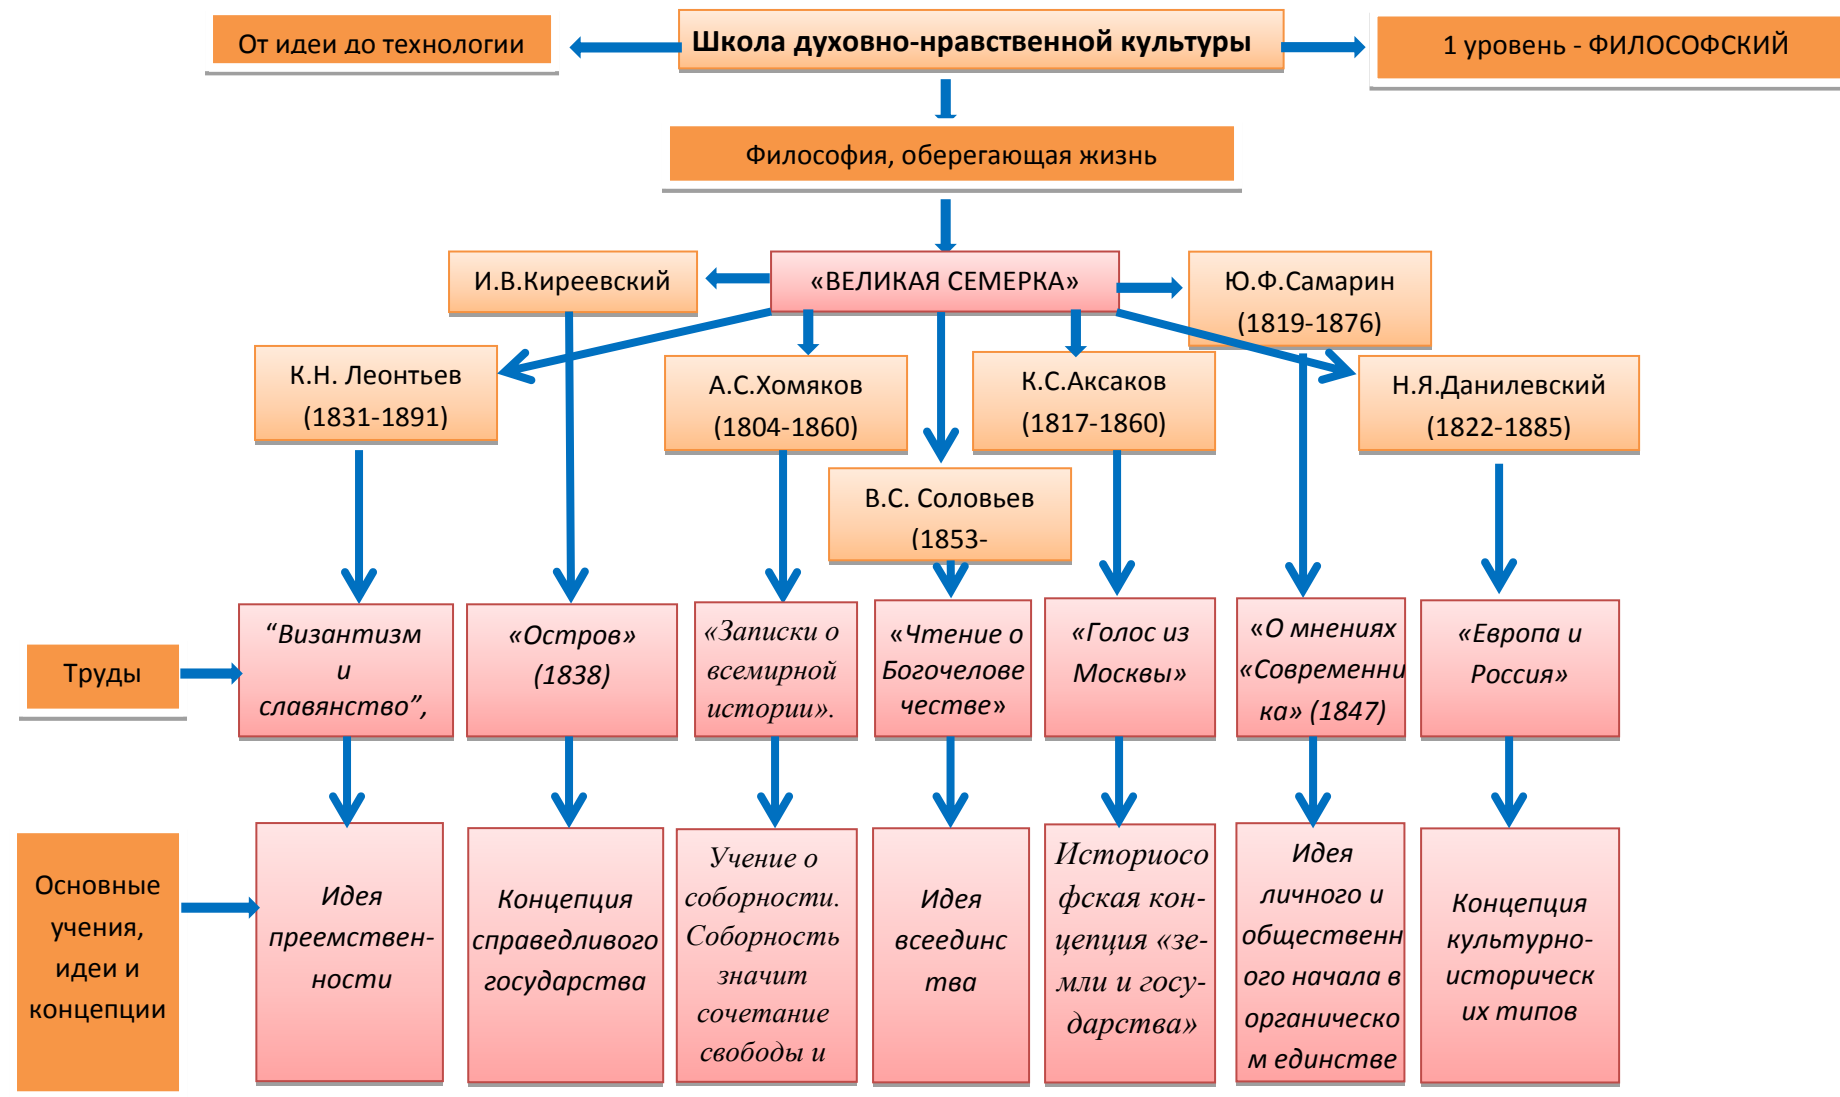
От идеи до технологии

Школа духовно-нравственной культуры

1 уровень - ФИЛОСОФСКИЙ

Философия, оберегающая жизнь

И.В.Киреевский

«ВЕЛИКАЯ СЕМЕРКА»

Ю.Ф.Самарин (1819-1876)

К.Н. Леонтьев (1831-1891)

А.С.Хомяков (1804-1860)

К.С.Аксаков (1817-1860)

Н.Я.Данилевский (1822-1885)

В.С. Соловьев (1853-

Труды

"Византизм и славянство",

«Остров» (1838)

«Записки о всемирной истории».

«Чтение о Богочеловечестве»

«Голос из Москвы»

«О мнениях «Современника» (1847)

«Европа и Россия»

Основные учения, идеи и концепции

Идея преемственности

Концепция справедливого государства

Учение о соборности. Соборность значит сочетание свободы и

Идея всеединства

Историософская концепция «земли и государства»

Идея личного и общественного начала в органическом единстве

Концепция культурно-исторических типов